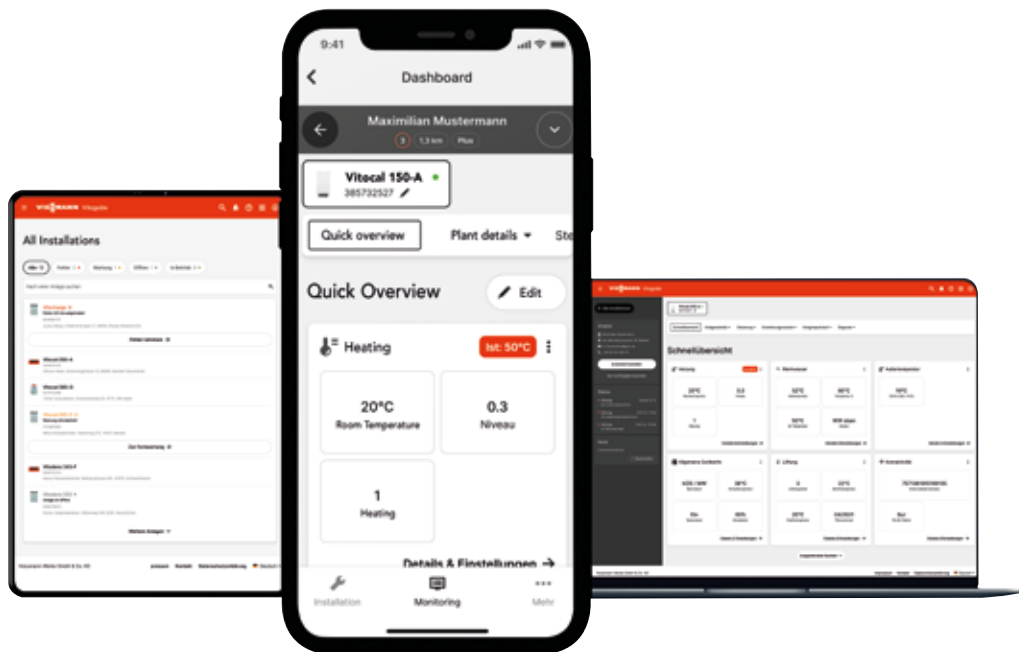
9:41

Dashboard

Maximilian Mustermann

1,3 km Plus

Vitocal 150-A
385732527

Quick overview
Plant details
Ste

Quick Overview
Edit

Heating
Ist: 50°C

20°C
Room Temperature

0.3
Niveau

1
Heating

Details & Einstellungen

Installation
Monitoring
Mehr

VIESMANN Vitoguide

All Installations

Schnellübersicht